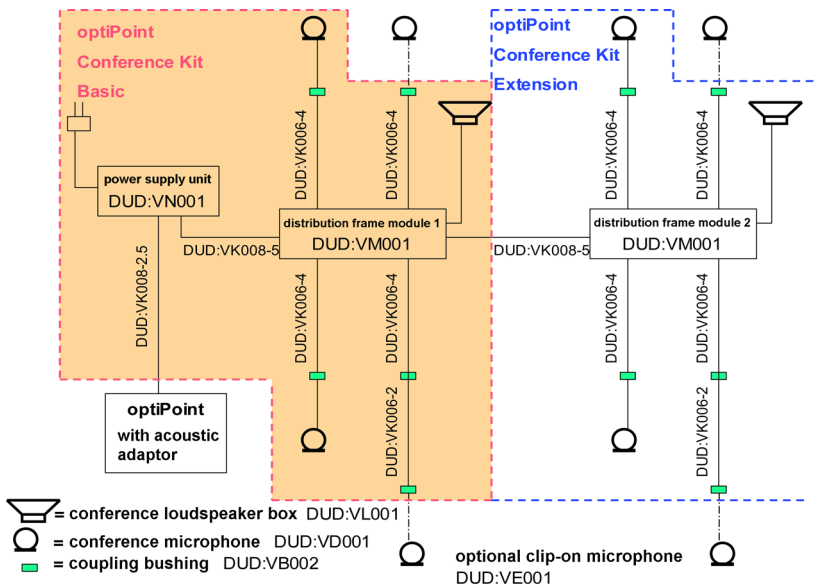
optiPoint
Conference Kit
Basic

optiPoint
Conference Kit
Extension

DUD:VK006-4
DUD:VK006-4
DUD:VK006-4
DUD:VK006-4

power supply unit
DUD:VN001

distribution frame module 1
DUD:VM001

distribution frame module 2
DUD:VM001

DUD:VK008-5
DUD:VK008-5

DUD:VK008-2.5

DUD:VK006-4
DUD:VK006-4
DUD:VK006-4
DUD:VK006-4

DUD:VK006-2
DUD:VK006-2

optiPoint
with acoustic adaptor

= conference loudspeaker box DUD:VL001
= conference microphone DUD:VD001
= coupling bushing DUD:VB002

optional clip-on microphone
DUD:VE001